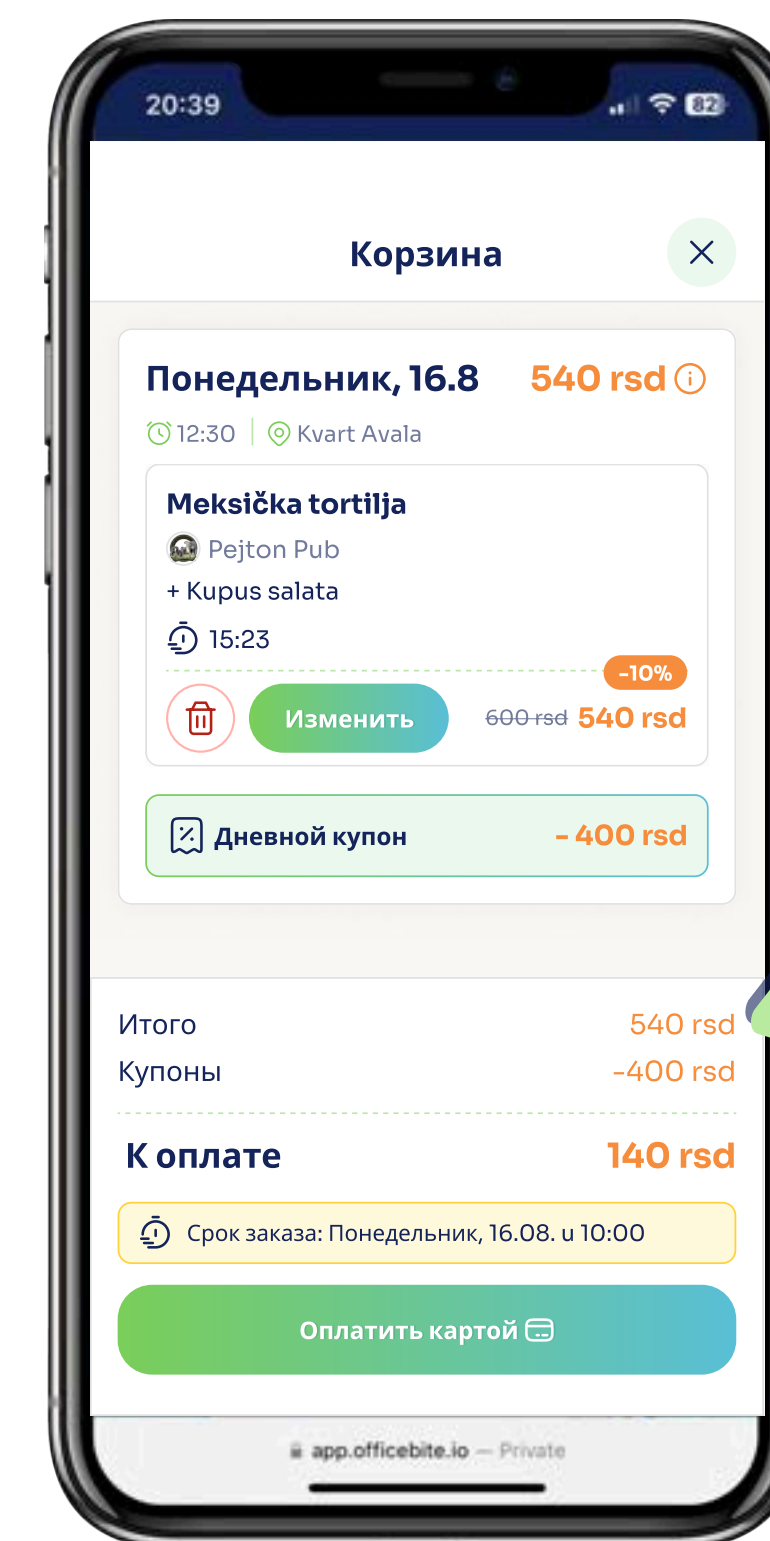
20:39

82

Корзина

Понедельник, 16.8

540 rsd

12:30 | Kvart Avala

Meksička tortilja

Pejton Pub

+ Kupus salata

15:23

-10%

Изменить

~~600 rsd~~ 540 rsd

Дневной купон

- 400 rsd

Итого

540 rsd

Купоны

-400 rsd

К оплате

140 rsd

Срок заказа: Понедельник, 16.08. u 10:00

Оплатить картой

app.officebite.io — Private